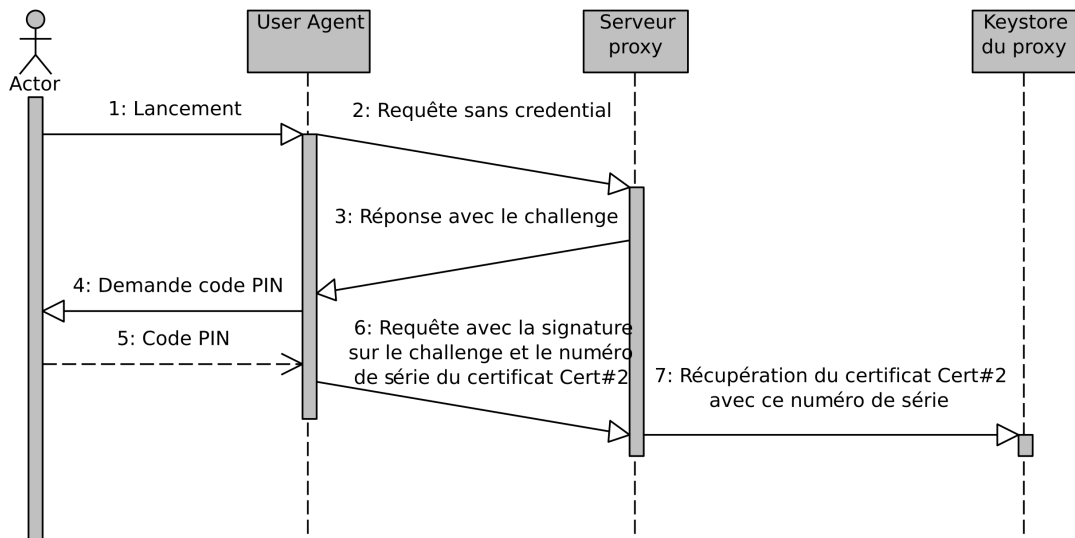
Actor

User Agent

Serveur proxy

Keystore du proxy

1: Lancement

2: Requête sans credential

3: Réponse avec le challenge

4: Demande code PIN

5: Code PIN

6: Requête avec la signature sur le challenge et le numéro de série du certificat Cert#2

7: Récupération du certificat Cert#2 avec ce numéro de série